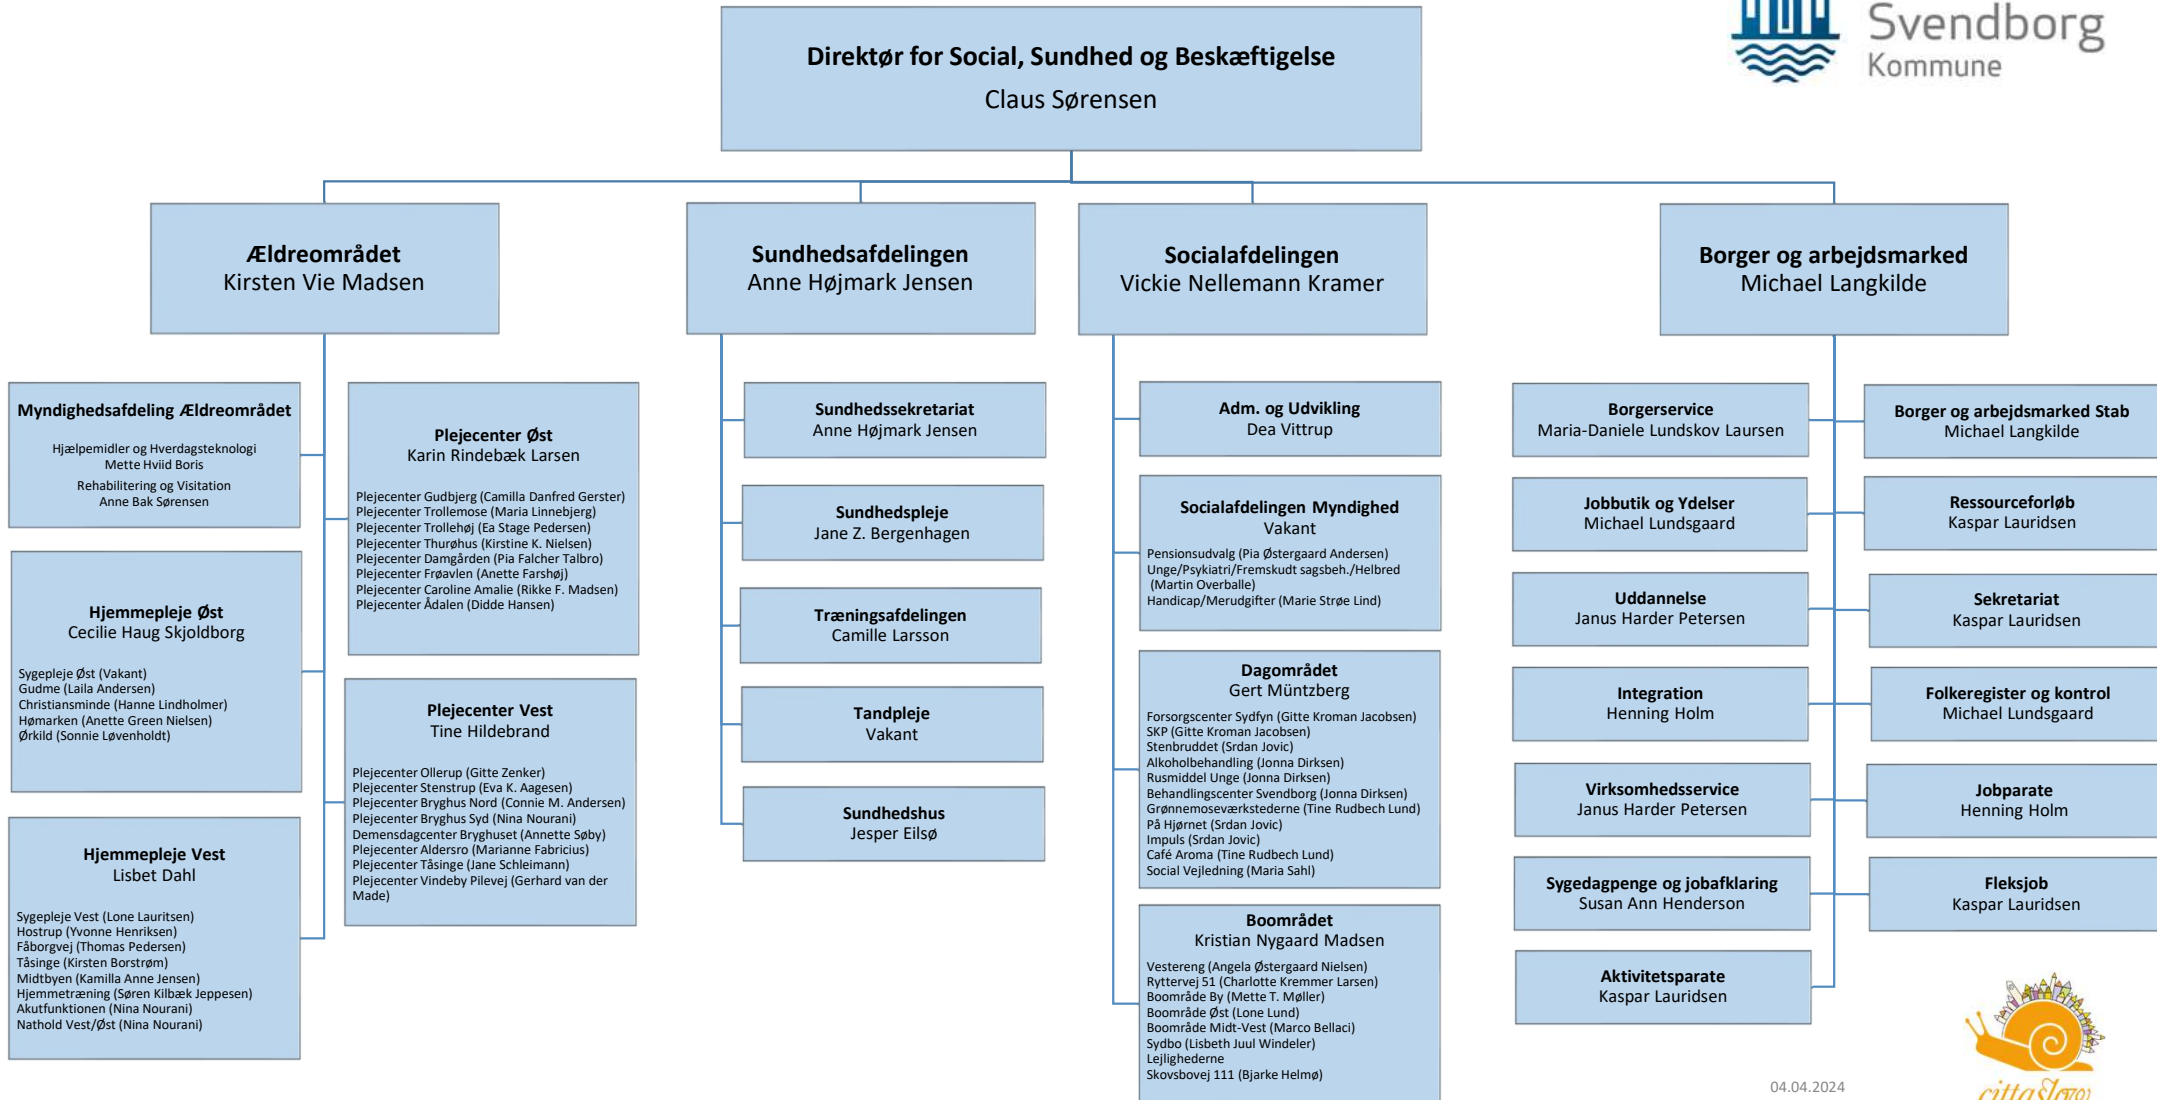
Direktør for Social, Sundhed og Beskæftigelse
Claus Sørensen

Svendborg Kommune

Ældreområdet
Kirsten Vie Madsen

Sundhedsafdelingen
Anne Højmark Jensen

Socialafdelingen
Vickie Nellemann Kramer

Borger og arbejdsmarked
Michael Langkilde

Myndighedsafdeling Ældreområdet

Hjælpemidler og Hverdagsteknologi
Mette Hviid Boris
Rehabilitering og Visitation
Anne Bak Sørensen

Hjemmepleje Øst
Cecilie Haug Skjoldborg

Sygepleje Øst (Vakant)
Gudme (Laila Andersen)
Christiansminde (Hanne Lindholmer)
Hømarken (Anette Green Nielsen)
Ørkild (Sonnie Løvenholdt)

Hjemmepleje Vest
Lisbet Dahl

Sygepleje Vest (Lone Lauritsen)
Hostrup (Yvonne Henriksen)
Fåborgvej (Thomas Pedersen)
Tåsinge (Kirsten Borstrøm)
Midtbyen (Kamilla Anne Jensen)
Hjemmetræning (Søren Kilbæk Jeppesen)
Akutfunktionen (Nina Nourani)
Nathold Vest/Øst (Nina Nourani)

Plejecenter Øst
Karin Rindebæk Larsen

Plejecenter Gudbjerg (Camilla Danfred Gerster)
Plejecenter Trollemose (Maria Linnebjerg)
Plejecenter Trollehøj (Ea Stage Pedersen)
Plejecenter Thurøhus (Kirstine K. Nielsen)
Plejecenter Damgården (Pia Falcher Talbro)
Plejecenter Frøavlen (Anette Farshøj)
Plejecenter Caroline Amalie (Rikke F. Madsen)
Plejecenter Ådalen (Didde Hansen)

Plejecenter Vest
Tine Hildebrand

Plejecenter Ollerup (Gitte Zenker)
Plejecenter Stenstrup (Eva K. Aagesen)
Plejecenter Bryghus Nord (Connie M. Andersen)
Plejecenter Bryghus Syd (Nina Nourani)
Demensdagcenter Bryghuset (Annette Søby)
Plejecenter Aldersro (Marianne Fabricius)
Plejecenter Tåsinge (Jane Schleimann)
Plejecenter Vindeby Pilevej (Gerhard van der Made)

Sundhedssekretariat
Anne Højmark Jensen

Sundhedspleje
Jane Z. Bergenhagen

Træningsafdelingen
Camille Larsson

Tandpleje
Vakant

Sundhedshus
Jesper Eilsø

Adm. og Udvikling
Dea Vittrup

Socialafdelingen Myndighed
Vakant

Pensionsudvalg (Pia Østergaard Andersen)
Unge/Psykiatri/Fremskudt sagsbeh./Helbred (Martin Overballe)
Handicap/Merudgifter (Marie Strøe Lind)

Dagområdet
Gert Müntzberg

Forsorgscenter Sydfyn (Gitte Kroman Jacobsen)
SKP (Gitte Kroman Jacobsen)
Stenbruddet (Srdan Jovic)
Alkoholbehandling (Jonna Dirksen)
Rusmiddel Unge (Jonna Dirksen)
Behandlingscenter Svendborg (Jonna Dirksen)
Grønnemoseværkstederne (Tine Rudbech Lund)
På Hjørnet (Srdan Jovic)
Impuls (Srdan Jovic)
Café Aroma (Tine Rudbech Lund)
Social Vejledning (Maria Sahl)

Boområdet
Kristian Nygaard Madsen

Vestereng (Angela Østergaard Nielsen)
Ryttervej 51 (Charlotte Kremmer Larsen)
Boområde By (Mette T. Møller)
Boområde Øst (Lone Lund)
Boområde Midt-Vest (Marco Bellaci)
Sydbo (Lisbeth Juul Windeler)
Lejlighederne
Skovsbovej 111 (Bjarke Helmø)

Borgerservice
Maria-Daniele Lundskov Laursen

Jobbutik og Ydelser
Michael Lundsgaard

Uddannelse
Janus Harder Petersen

Integration
Henning Holm

Virksomhedsservice
Janus Harder Petersen

Sygedagpenge og jobafklaring
Susan Ann Henderson

Aktivitetsparate
Kaspar Lauridsen

Borger og arbejdsmarked Stab
Michael Langkilde

Ressourceforløb
Kaspar Lauridsen

Sekretariat
Kaspar Lauridsen

Folkeregister og kontrol
Michael Lundsgaard

Jobparate
Henning Holm

Fleksjob
Kaspar Lauridsen

04.04.2024

cittaslow